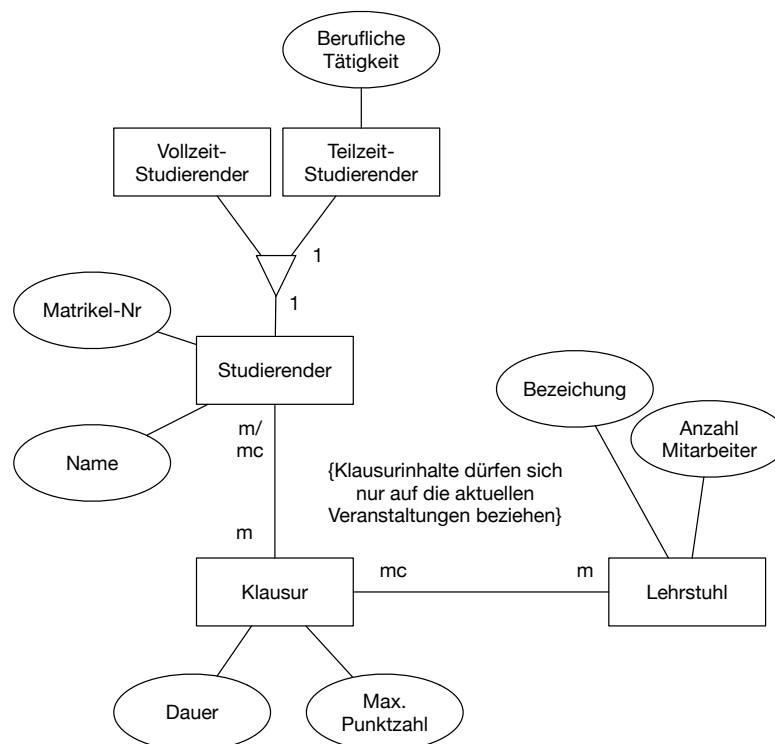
Berufliche Tätigkeit

Vollzeit-Studierender

Teilzeit-Studierender

1

1

Matrikel-Nr

Studierender

Name

m/ mc

m

Bezeichung

Anzahl Mitarbeiter

{Klausurinhalte dürfen sich nur auf die aktuellen Veranstaltungen beziehen}

mc

m

Klausur

Lehrstuhl

Dauer

Max. Punktzahl